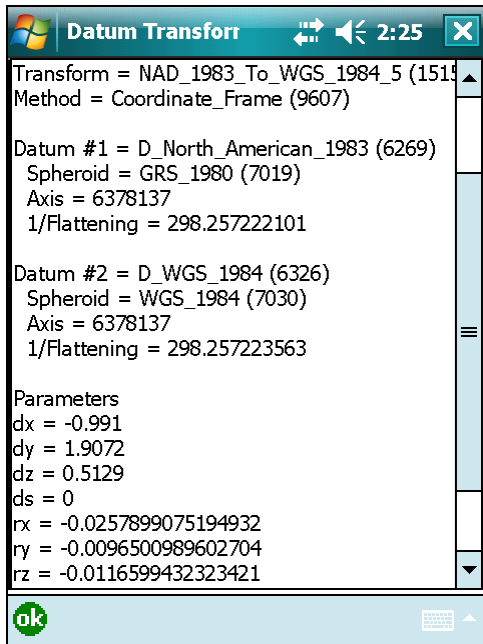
Datum Transforr 2:25

Transform = NAD_1983_To_WGS_1984_5 (151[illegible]
Method = Coordinate_Frame (9607)

Datum #1 = D_North_American_1983 (6269)
Spheroid = GRS_1980 (7019)
Axis = 6378137
1/Flattening = 298.257222101

Datum #2 = D_WGS_1984 (6326)
Spheroid = WGS_1984 (7030)
Axis = 6378137
1/Flattening = 298.257223563

Parameters
dx = -0.991
dy = 1.9072
dz = 0.5129
ds = 0
rx = -0.0257899075194932
ry = -0.0096500989602704
rz = -0.0116599432323421

ok